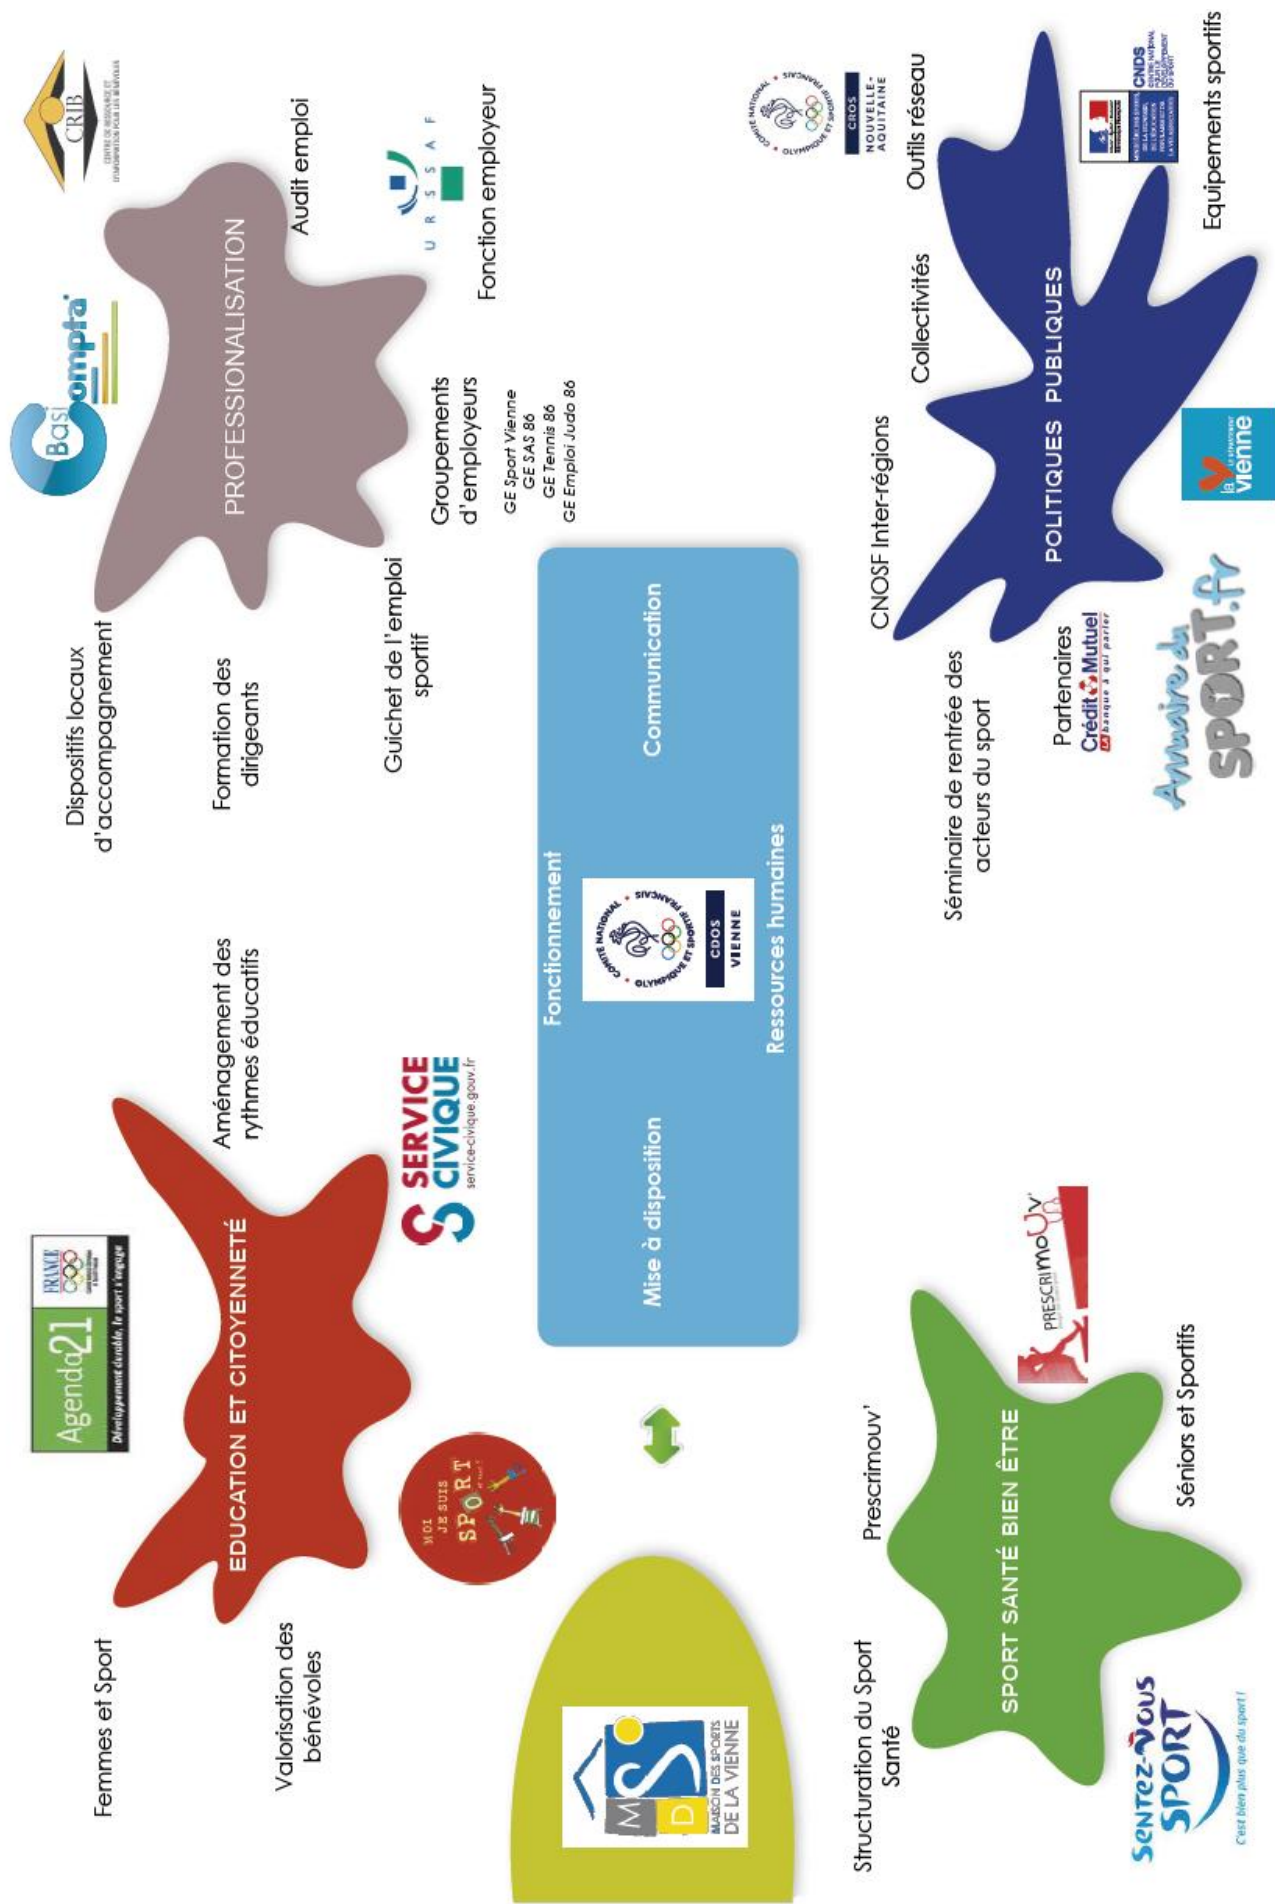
PROFESSIONALISATION

Dispositifs locaux d'accompagnement

Formation des dirigeants

Guichet de l'emploi sportif

Groupements d'employeurs

GE Sport Vienne
GE SAS 86
GE Tennis 86
GE Emploi Judo 86

Fonction employeur

Audit emploi

Basi Compta

URSSAF

CRIB
CENTRE DE RESSOURCES ET D'INFORMATION POUR LES BÉNÉVOLES

POLITIQUES PUBLIQUES

CNOSF Inter-régions

Collectivités

Outils réseau

Equipements sportifs

Séminaire de rentrée des acteurs du sport

Partenaires

Crédit Mutuel
La banque à qui parler

Annuaire du SPORT.fr

la Vienne LE DÉPARTEMENT

CROS NOUVELLE-AQUITAINE

CNDS

Fonctionnement

Communication

Mise à disposition

Ressources humaines

CDOS VIENNE
COMITÉ NATIONAL OLYMPIQUE ET SPORTIF FRANÇAIS

EDUCATION ET CITOYENNETÉ

Femmes et Sport

Valorisation des bénévoles

Aménagement des rythmes éducatifs

Agenda 21
Développement durable, le sport s'engage

SERVICE CIVIQUE
service-civique.gouv.fr

MOI JE SUIS SPORT et toi ?

SPORT SANTÉ BIEN ÊTRE

Structuration du Sport Santé

Prescrimouv'

Séniors et Sportifs

PRESCRIMOUV'

Sentez-Vous SPORT
C'est bien plus que du sport !

MDS
MAISON DES SPORTS DE LA VIENNE